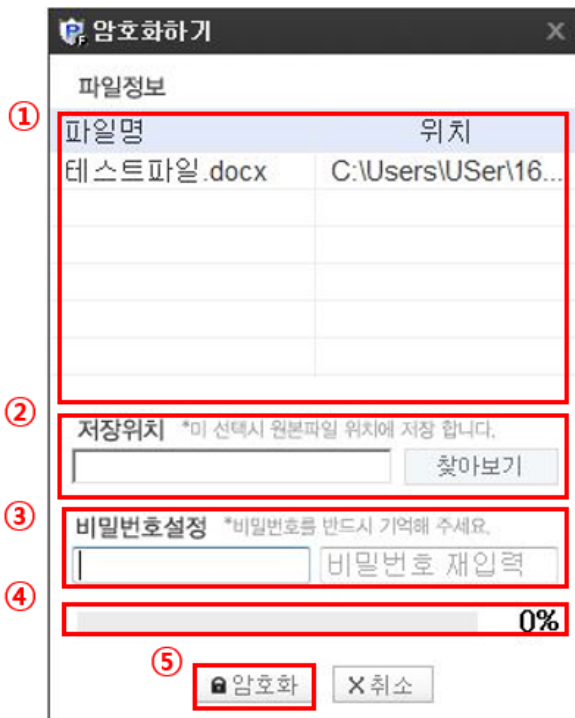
암호화하기

파일정보

①

| 파일명 | 위치 |
|---|---|
| 테스트파일.docx | C:\Users\USer\16... |

②

저장위치 *미 선택시 원본파일 위치에 저장 합니다.

찾아보기

③

비밀번호설정 *비밀번호를 반드시 기억해 주세요.

비밀번호 재입력

④

0%

⑤

암호화

취소